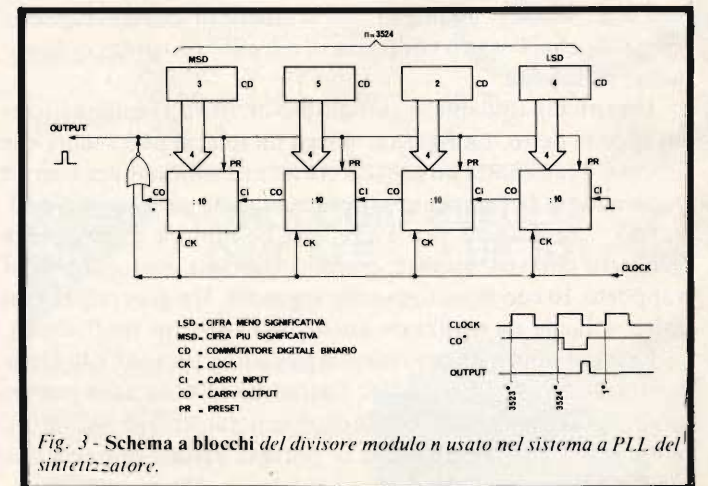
n = 3524

MSD

3 CD

5 CD

2 CD

LSD

4 CD

OUTPUT

4 PR

CO :10 CI

CK

4 PR

CO :10 CI

CK

4 PR

CO :10 CI

CK

4 PR

CO :10 CI

CK

CLOCK

LSD - CIFRA MENO SIGNIFICATIVA
MSD - CIFRA PIU SIGNIFICATIVA
CD - COMMUTATORE DIGITALE BINARIO
CK - CLOCK
CI - CARRY INPUT
CO - CARRY OUTPUT
PR - PRESET

CLOCK
CO*
OUTPUT

3523°
3524°
1°

Fig. 3 - Schema a blocchi del divisore modulo n usato nel sistema a PLL del sintetizzatore.